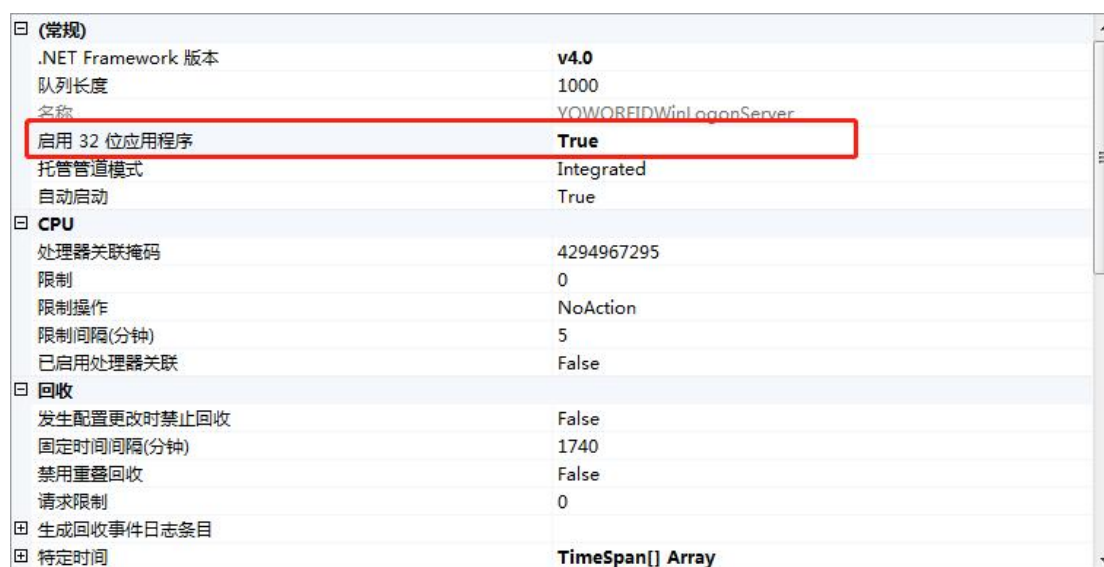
⊟ (常规)

| | |
|---|---|
| .NET Framework 版本 | v4.0 |
| 队列长度 | 1000 |
| 名称 | YOWORFIDWinLogonServer |
| 启用 32 位应用程序 | True |
| 托管管道模式 | Integrated |
| 自动启动 | True |

⊟ CPU

| | |
|---|---|
| 处理器关联掩码 | 4294967295 |
| 限制 | 0 |
| 限制操作 | NoAction |
| 限制间隔(分钟) | 5 |
| 已启用处理器关联 | False |

⊟ 回收

| | |
|---|---|
| 发生配置更改时禁止回收 | False |
| 固定时间间隔(分钟) | 1740 |
| 禁用重叠回收 | False |
| 请求限制 | 0 |

⊞ 生成回收事件日志条目

⊞ 特定时间 TimeSpan[] Array